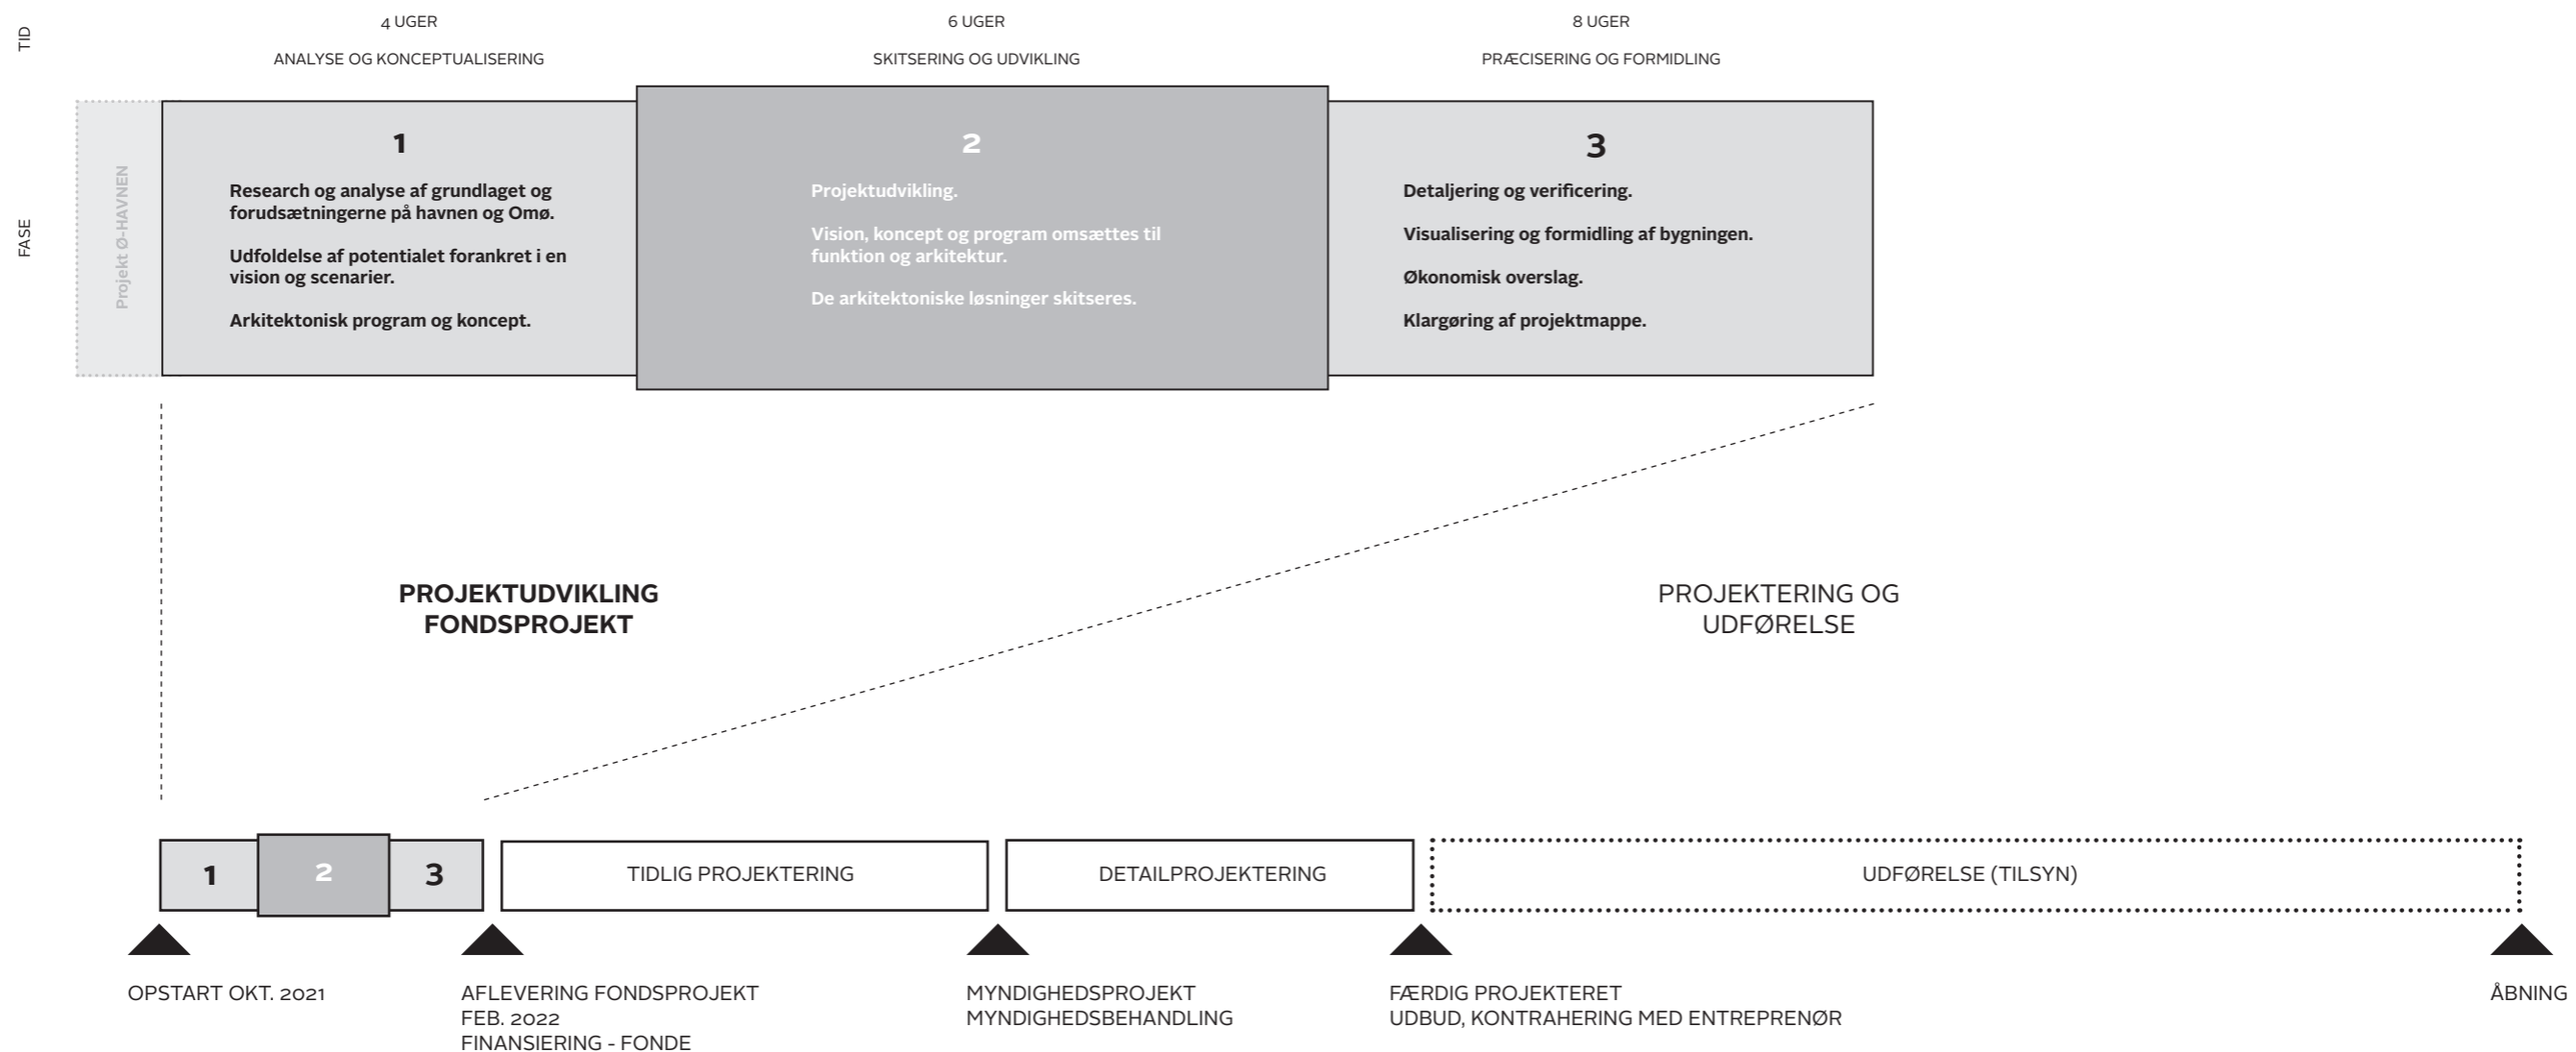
TID

4 UGER

ANALYSE OG KONCEPTUALISERING

6 UGER

SKITSERING OG UDVIKLING

8 UGER

PRÆCISERING OG FORMIDLING

FASE

Projekt Ø-HAVNEN

1

Research og analyse af grundlaget og forudsætningerne på havnen og Omø.

Udfoldelse af potentialet forankret i en vision og scenarier.

Arkitektonisk program og koncept.

2

Projektudvikling.

Vision, koncept og program omsættes til funktion og arkitektur.

De arkitektoniske løsninger skitseres.

3

Detaljering og verificering.

Visualisering og formidling af bygningen.

Økonomisk overslag.

Klargøring af projektmappe.

PROJEKTUDVIKLING FONDSPROJEKT

PROJEKTERING OG UDFØRELSE

1

2

3

TIDLIG PROJEKTERING

DETAILPROJEKTERING

UDFØRELSE (TILSYN)

OPSTART OKT. 2021

AFLEVERING FONDSPROJEKT
FEB. 2022
FINANSIERING - FONDE

MYNDIGHEDSPROJEKT
MYNDIGHEDSBEHANDLING

FÆRDIG PROJEKTERET
UDBUD, KONTRAHERING MED ENTREPRENØR

ÅBNING